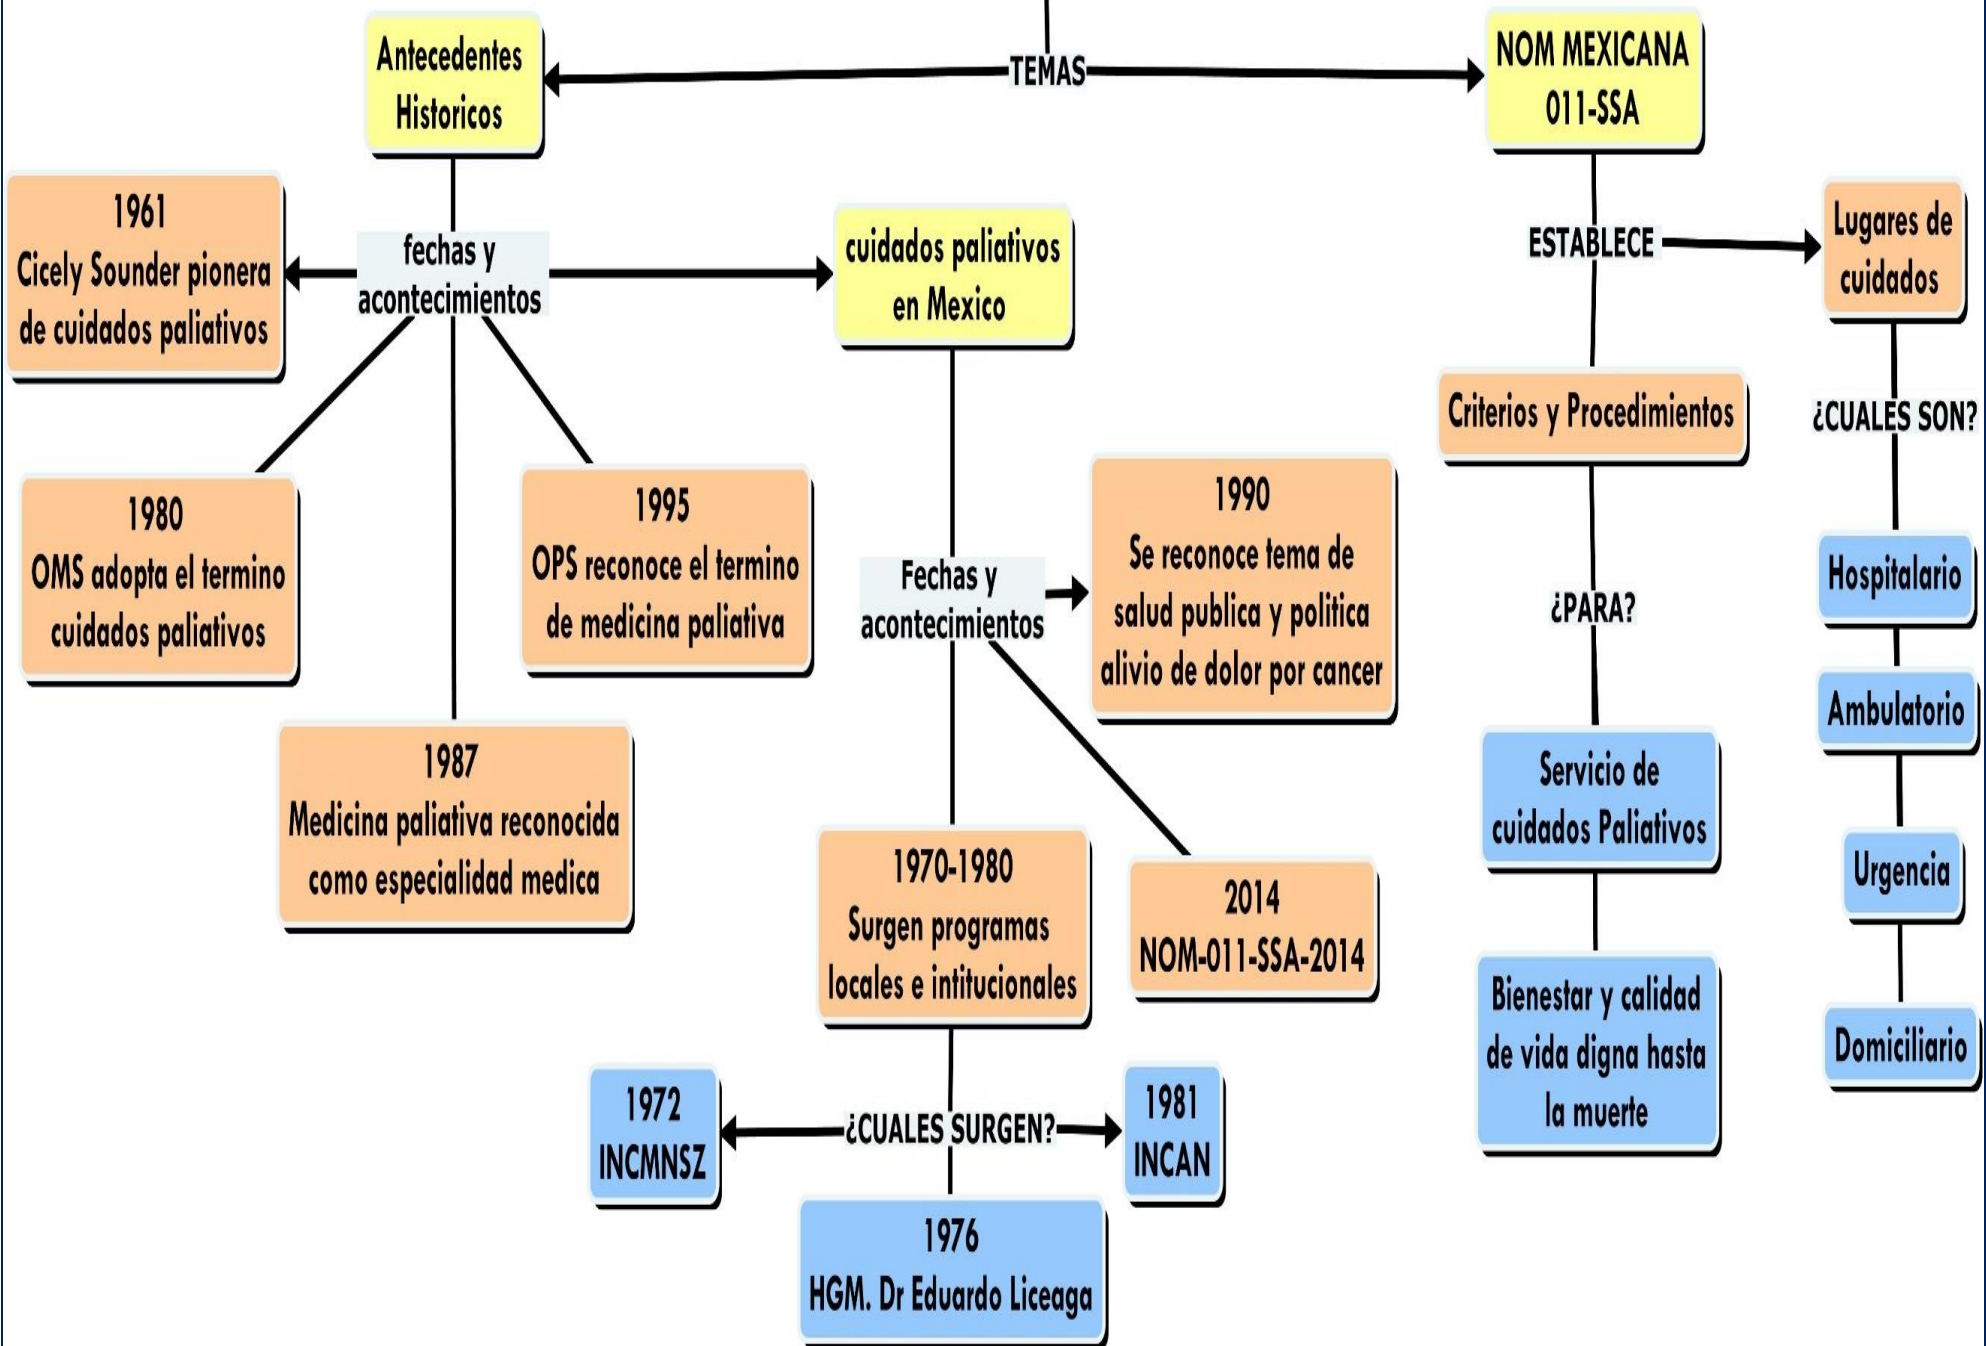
TEMAS

Antecedentes Historicos

NOM MEXICANA 011-SSA

fechas y acontecimientos

1961
Cicely Sounder pionera de cuidados paliativos

cuidados paliativos en Mexico

1980
OMS adopta el termino cuidados paliativos

1995
OPS reconoce el termino de medicina paliativa

1987
Medicina paliativa reconocida como especialidad medica

Fechas y acontecimientos

1990
Se reconoce tema de salud publica y politica alivio de dolor por cancer

1970-1980
Surgen programas locales e intitucionales

2014
NOM-011-SSA-2014

¿CUALES SURGEN?

1972
INCMNSZ

1981
INCAN

1976
HGM. Dr Eduardo Liceaga

ESTABLECE

Lugares de cuidados

Criterios y Procedimientos

¿CUALES SON?

¿PARA?

Servicio de cuidados Paliativos

Bienestar y calidad de vida digna hasta la muerte

Hospitalario

Ambulatorio

Urgencia

Domiciliario